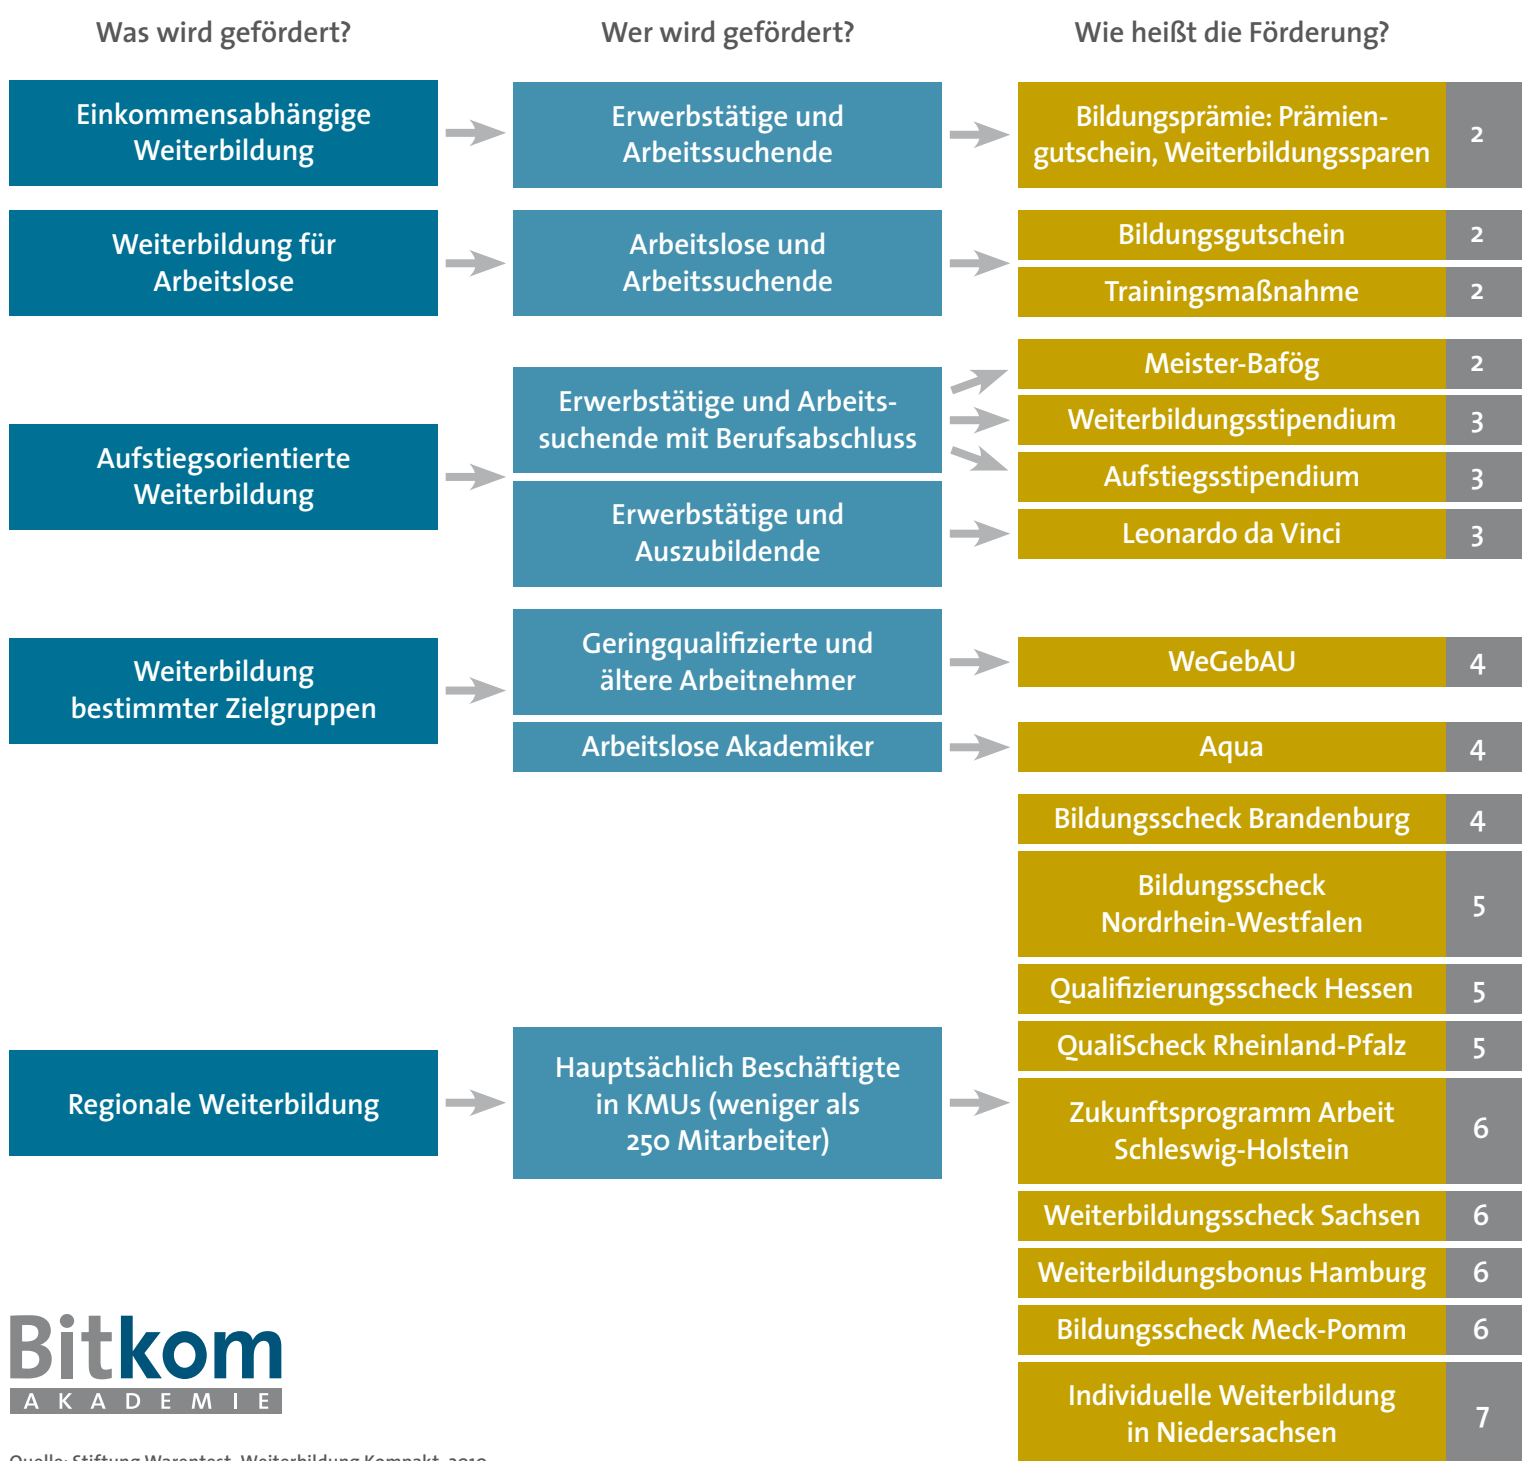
Was wird gefördert?

Wer wird gefördert?

Wie heißt die Förderung?

Einkommensabhängige Weiterbildung

Erwerbstätige und Arbeitssuchende

Bildungsprämie: Prämiengutschein, Weiterbildungssparen 2

Weiterbildung für Arbeitslose

Arbeitslose und Arbeitssuchende

Bildungsgutschein 2

Trainingsmaßnahme 2

Aufstiegsorientierte Weiterbildung

Erwerbstätige und Arbeitssuchende mit Berufsabschluss

Erwerbstätige und Auszubildende

Meister-Bafög 2

Weiterbildungsstipendium 3

Aufstiegsstipendium 3

Leonardo da Vinci 3

Weiterbildung bestimmter Zielgruppen

Geringqualifizierte und ältere Arbeitnehmer

Arbeitslose Akademiker

WeGebAU 4

Aqua 4

Bildungsscheck Brandenburg 4

Bildungsscheck Nordrhein-Westfalen 5

Qualifizierungsscheck Hessen 5

QualiScheck Rheinland-Pfalz 5

Regionale Weiterbildung

Hauptsächlich Beschäftigte in KMUs (weniger als 250 Mitarbeiter)

Zukunftsprogramm Arbeit Schleswig-Holstein 6

Weiterbildungsscheck Sachsen 6

Weiterbildungsbonus Hamburg 6

Bildungsscheck Meck-Pomm 6

Individuelle Weiterbildung in Niedersachsen 7

Bitkom AKADEMIE

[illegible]